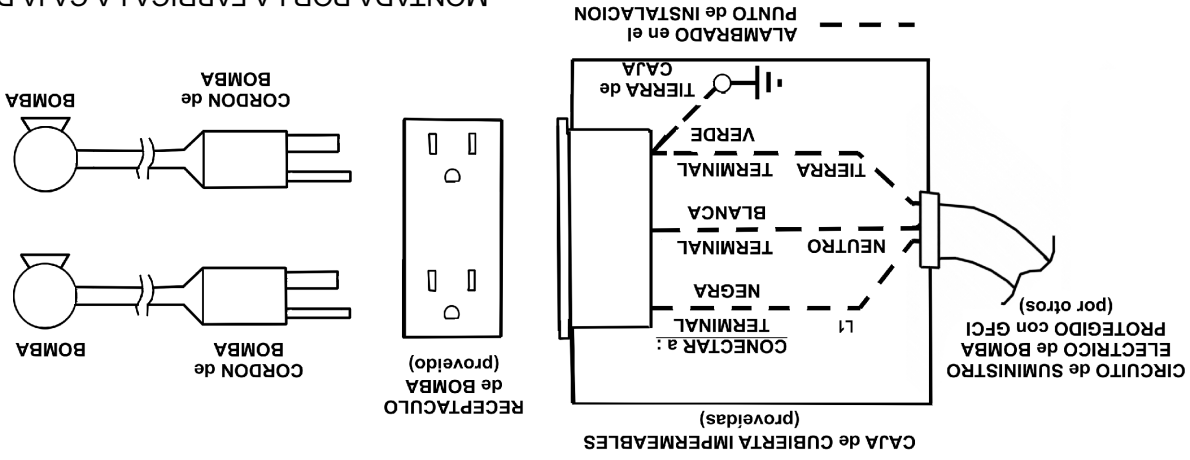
CAJA de CUBIERTA IMPERMEABLES
(proveídas)

CIRCUITO de SUMINISTRO ELECTRICO de BOMBA PROTEGIDO con GFCI
(por otros)

CONECTAR a :
TERMINAL
L1

NEGRA

NEUTRO
TERMINAL

BLANCA

TIERRA
TERMINAL

VERDE

TIERRA de CAJA

ALAMBRADO en el PUNTO de INSTALACION

RECEPTACULO de BOMBA
(proveído)

CORDON de BOMBA

BOMBA

CORDON de BOMBA

BOMBA

MONTADA POR LA FABRICA A CAJA P